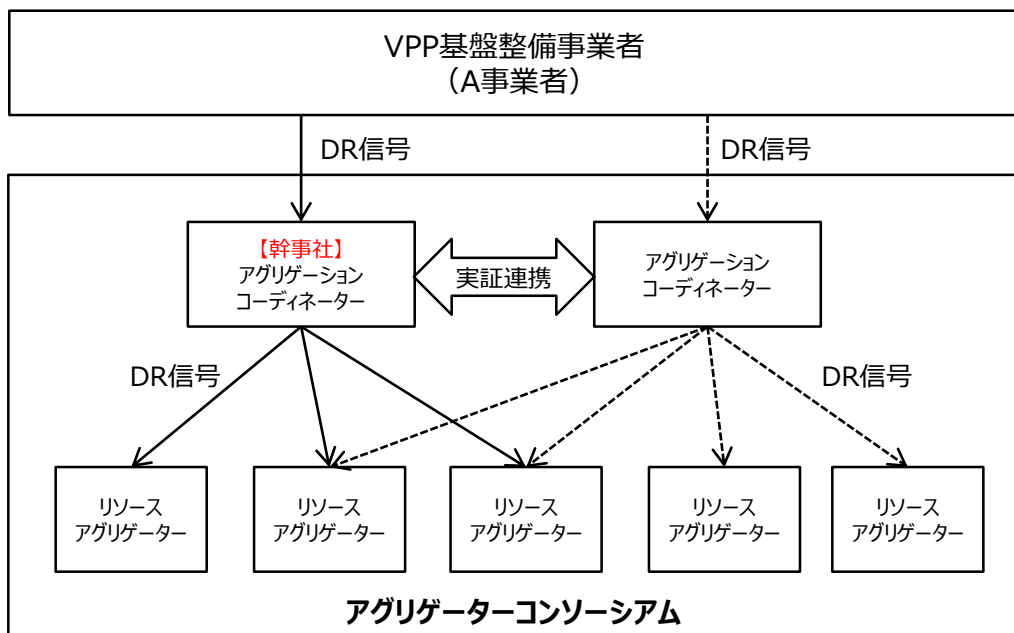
VPP基盤整備事業者
（A事業者）

DR信号

DR信号

【幹事社】
アグリゲーション
コーディネーター

実証連携

アグリゲーション
コーディネーター

DR信号

DR信号

リソース
アグリゲーター

リソース
アグリゲーター

リソース
アグリゲーター

リソース
アグリゲーター

リソース
アグリゲーター

アグリゲーターコンソーシアム